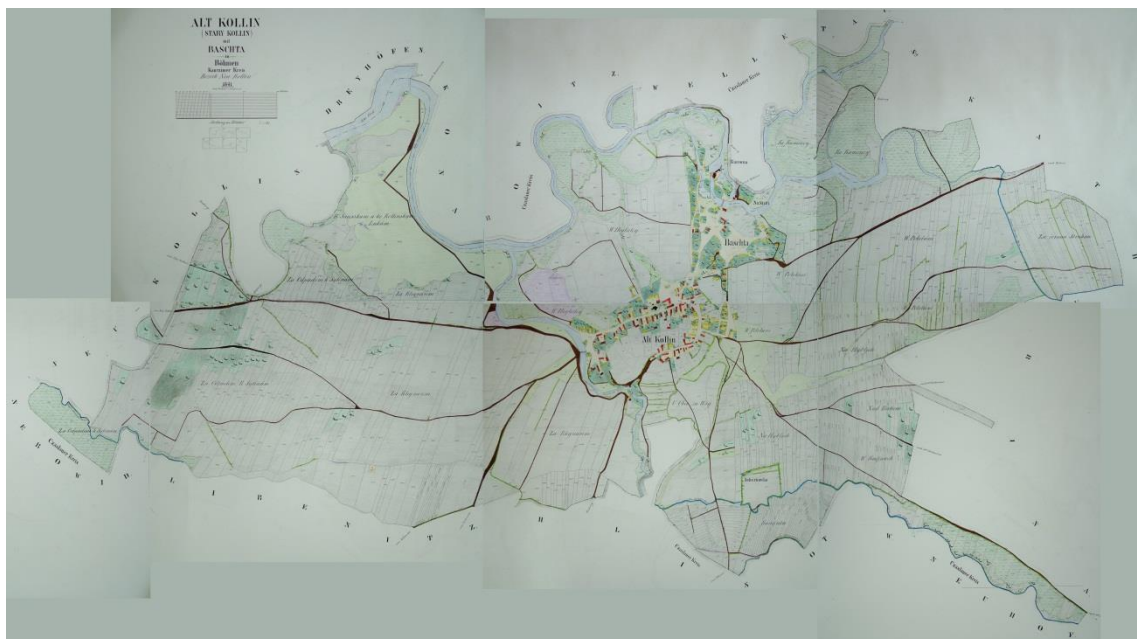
ALT KOLLIN
(STARY KOLLIN)
mit
BASCHTA
in
Böhmen
Kauřimer Kreis
Bezirk Neu Kollin
1841

KOLLIN
DREYHÖFEN
OSTE
Caslauer Kreis
Baschta
Alt Kollin
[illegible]
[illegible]
Caslauer Kreis
Caslauer Kreis
Caslauer Kreis
Caslauer Kreis